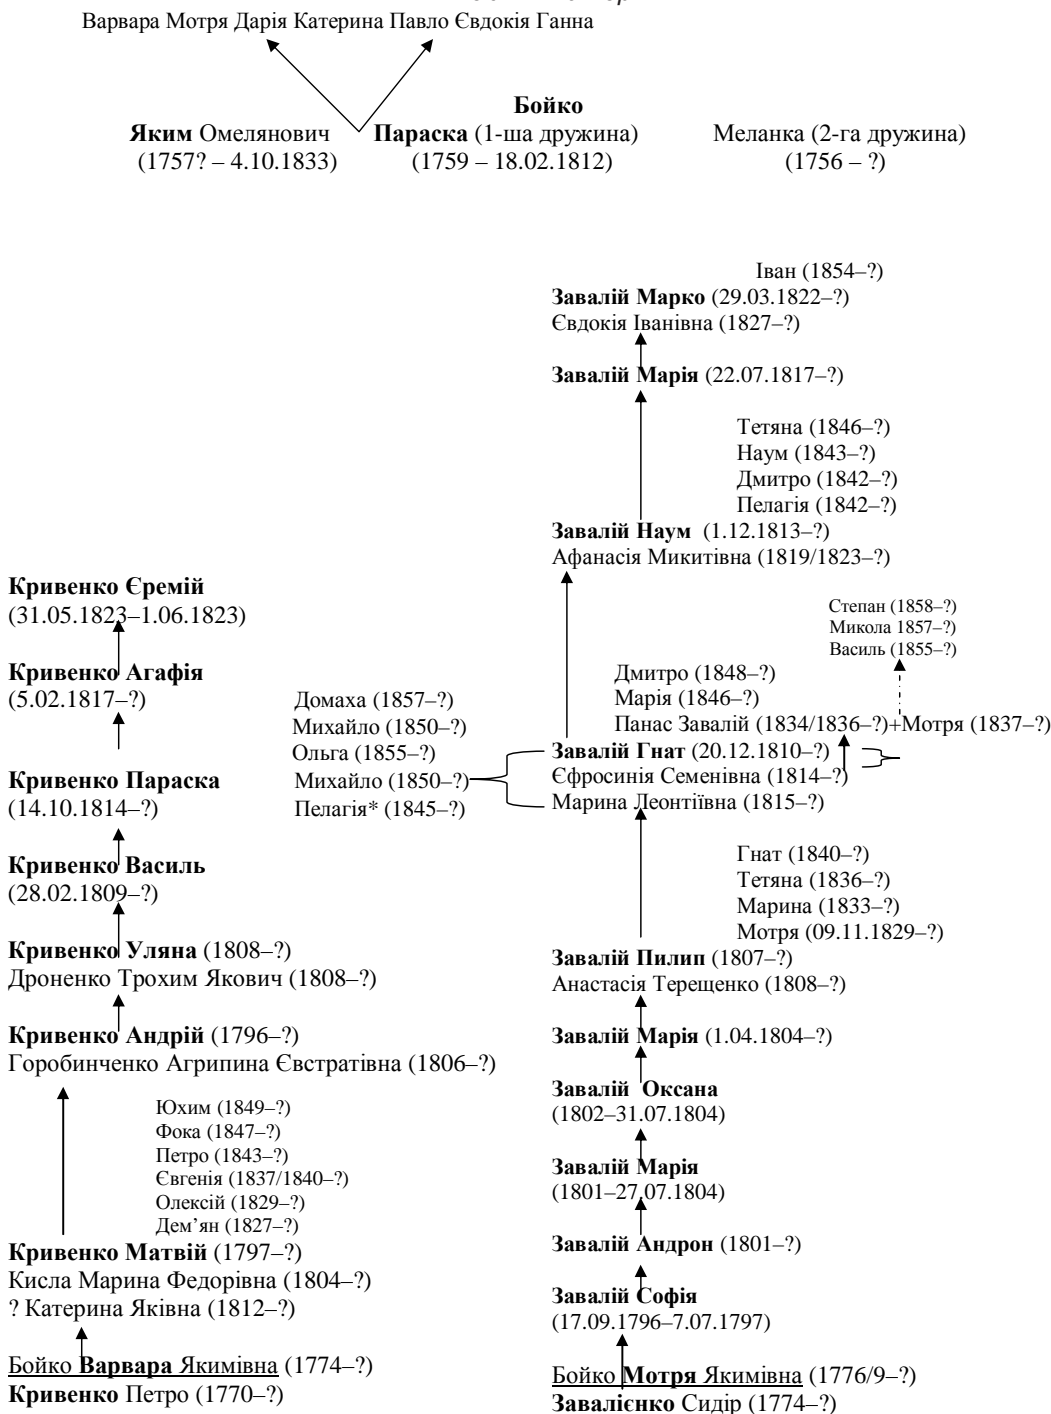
Варвара Мотря Дарія Катерина Павло Євдокія Ганна

Бойко
Яким Омелянович (1757? – 4.10.1833)
Параска (1-ша дружина) (1759 – 18.02.1812)
Меланка (2-га дружина) (1756 – ?)

Іван (1854–?)
Завалій Марко (29.03.1822–?)
Євдокія Іванівна (1827–?)

Завалій Марія (22.07.1817–?)

Тетяна (1846–?)
Наум (1843–?)
Дмитро (1842–?)
Пелагія (1842–?)

Завалій Наум (1.12.1813–?)
Афанасія Микитівна (1819/1823–?)

Кривенко Єремій
(31.05.1823–1.06.1823)

Кривенко Агафія
(5.02.1817–?)

Кривенко Параска
(14.10.1814–?)

Кривенко Василь
(28.02.1809–?)

Кривенко Уляна (1808–?)
Дроненко Трохим Якович (1808–?)

Кривенко Андрій (1796–?)
Горобинченко Агрипина Євстратівна (1806–?)

Юхим (1849–?)
Фока (1847–?)
Петро (1843–?)
Євгенія (1837/1840–?)
Олексій (1829–?)
Дем'ян (1827–?)

Кривенко Матвій (1797–?)
Кисла Марина Федорівна (1804–?)
? Катерина Яківна (1812–?)

Бойко Варвара Якимівна (1774–?)
Кривенко Петро (1770–?)

Степан (1858–?)
Микола 1857–?)
Василь (1855–?)

Дмитро (1848–?)
Марія (1846–?)
Панас Завалій (1834/1836–?)+Мотря (1837–?)

Домаха (1857–?)
Михайло (1850–?)
Ольга (1855–?)
Михайло (1850–?)
Пелагія* (1845–?)

Завалій Гнат (20.12.1810–?)
Єфросинія Семенівна (1814–?)
Марина Леонтіївна (1815–?)

Гнат (1840–?)
Тетяна (1836–?)
Марина (1833–?)
Мотря (09.11.1829–?)

Завалій Пилип (1807–?)
Анастасія Терещенко (1808–?)

Завалій Марія (1.04.1804–?)

Завалій Оксана
(1802–31.07.1804)

Завалій Марія
(1801–27.07.1804)

Завалій Андрон (1801–?)

Завалій Софія
(17.09.1796–7.07.1797)

Бойко Мотря Якимівна (1776/9–?)
Завалієнко Сидір (1774–?)